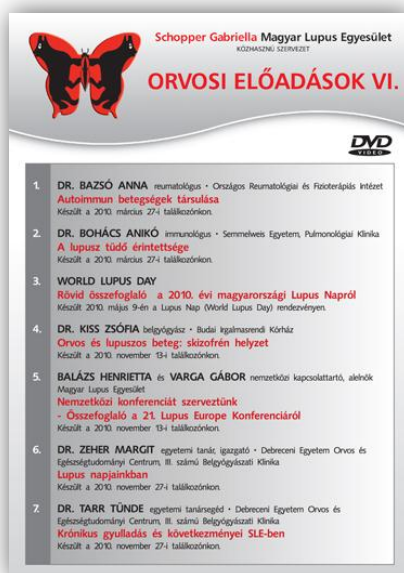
Schopper Gabriella Magyar Lupus Egyesület
KÖZHASZNÚ SZERVEZET

ORVOSI ELŐADÁSOK VI.

DVD VIDEO

1. DR. BAZSÓ ANNA reumatológus • Országos Reumatológiai és Fizioterápiás Intézet
Autoimmun betegségek társulása
Készült a 2010. március 27-i találkozónkon.

2. DR. BOHÁCS ANIKÓ immunológus • Semmelweis Egyetem, Pulmonológiai Klinika
A lupusz tüdő érintettsége
Készült a 2010. március 27-i találkozónkon.

3. WORLD LUPUS DAY
Rövid összefoglaló a 2010. évi magyarországi Lupus Napról
Készült 2010. május 9-én a Lupus Nap (World Lupus Day) rendezvényen.

4. DR. KISS ZSÓFIA belgyógyász • Budai Irgalmasrendi Kórház
Orvos és lupuszos beteg: skizofrén helyzet
Készült a 2010. november 13-i találkozónkon.

5. BALÁZS HENRIETTA és VARGA GÁBOR nemzetközi kapcsolattartó, alelnök Magyar Lupus Egyesület
Nemzetközi konferenciát szerveztünk - Összefoglaló a 21. Lupus Europe Konferenciáról
Készült a 2010. november 13-i találkozónkon.

6. DR. ZEHER MARGIT egyetemi tanár, igazgató • Debreceni Egyetem Orvos és Egészségtudományi Centrum, III. számú Belgyógyászati Klinika
Lupus napjainkban
Készült a 2010. november 27-i találkozónkon.

7. DR. TARR TÜNDE egyetemi tanársegéd • Debreceni Egyetem Orvos és Egészségtudományi Centrum, III. számú Belgyógyászati Klinika
Krónikus gyulladás és következményei SLE-ben
Készült a 2010. november 27-i találkozónkon.